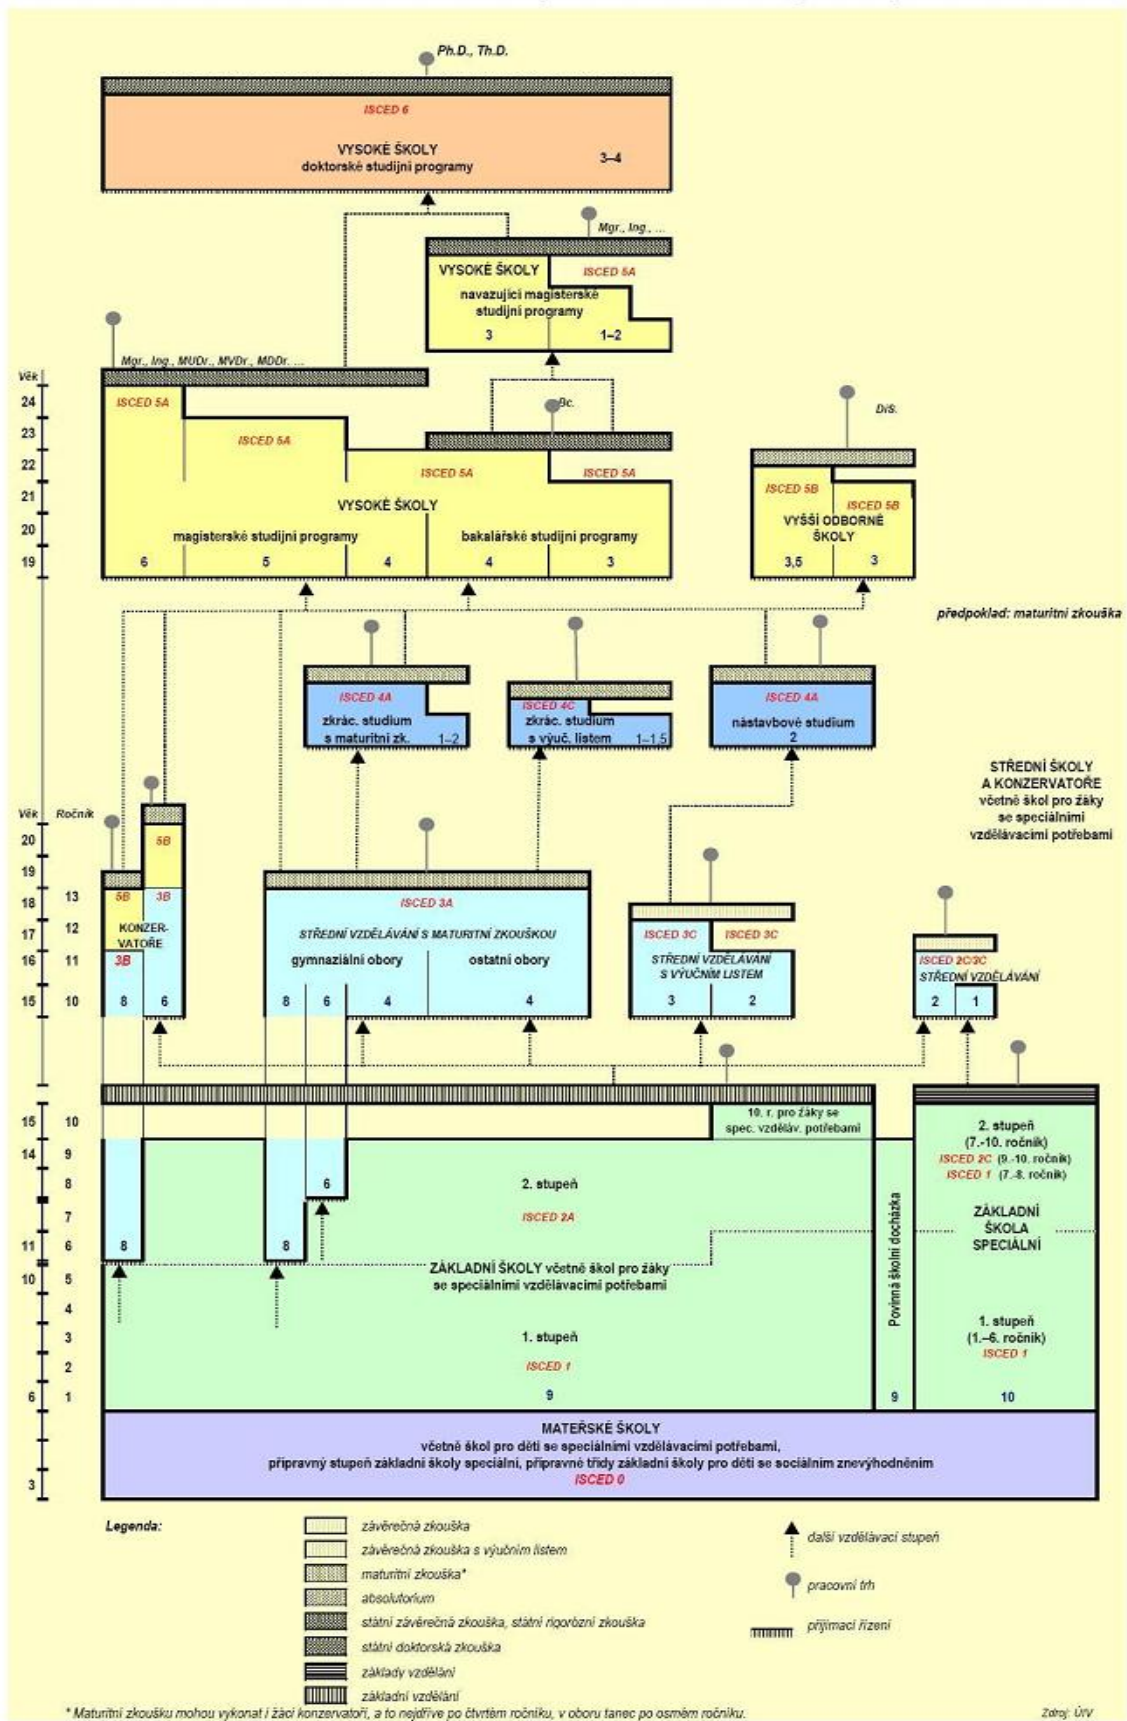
Ph.D., Th.D.

ISCED 6

VYSOKÉ ŠKOLY
doktorské studijní programy

3–4

Mgr., Ing., ...

VYSOKÉ ŠKOLY

ISCED 5A

navazující magisterské studijní programy

3

1–2

Mgr., Ing., MUDr., MVDr., MDDr. ...

Věk

24

23

22

21

20

19

ISCED 5A

ISCED 5A

Bc.

ISCED 5A

ISCED 5A

VYSOKÉ ŠKOLY

magisterské studijní programy

bakalářské studijní programy

6

5

4

4

3

DiS.

ISCED 5B

ISCED 5B

VYŠŠÍ ODBORNÉ ŠKOLY

3,5

3

předpoklad: maturitní zkouška

ISCED 4A

zkrác. studium s maturitní zk.

1–2

ISCED 4C

zkrác. studium s výuč. listem

1–1,5

ISCED 4A

nástavbové studium

2

STŘEDNÍ ŠKOLY A KONZERVATOŘE
včetně škol pro žáky se speciálními vzdělávacími potřebami

Věk

Ročník

20

19

18

17

16

15

13

12

11

10

5B

5B

3B

KONZERVATOŘE

3B

8

6

ISCED 3A

STŘEDNÍ VZDĚLÁVÁNÍ S MATURITNÍ ZKOUŠKOU

gymnaziální obory

ostatní obory

8

6

4

4

ISCED 3C

ISCED 3C

STŘEDNÍ VZDĚLÁVÁNÍ S VÝUČNÍM LISTEM

3

2

ISCED 2C/3C

STŘEDNÍ VZDĚLÁVÁNÍ

2

1

15

14

11

10

6

10

9

8

7

6

5

4

3

2

1

3

10. r. pro žáky se spec. vzdělav. potřebami

2. stupeň

ISCED 2A

6

8

8

ZÁKLADNÍ ŠKOLY včetně škol pro žáky se speciálními vzdělávacími potřebami

1. stupeň

ISCED 1

9

Povinná školní docházka

9

2. stupeň
(7.-10. ročník)
ISCED 2C (9.-10. ročník)
ISCED 1 (7.-8. ročník)

ZÁKLADNÍ ŠKOLA SPECIÁLNÍ

1. stupeň
(1.-6. ročník)
ISCED 1

10

MATEŘSKÉ ŠKOLY
včetně škol pro děti se speciálními vzdělávacími potřebami,
přípravný stupeň základní školy speciální, přípravné třídy základní školy pro děti se sociálním znevýhodněním
ISCED 0

Legenda:

závěrečná zkouška

závěrečná zkouška s výučním listem

maturitní zkouška*

absolutorium

státní závěrečná zkouška, státní rigorózní zkouška

státní doktorská zkouška

základy vzdělání

základní vzdělání

další vzdělávací stupeň

pracovní trh

přijímací řízení

* Maturitní zkoušku mohou vykonat i žáci konzervatoří, a to nejdříve po čtvrtém ročníku, v oboru tanec po osmém ročníku.

Zdroj: ÚIV